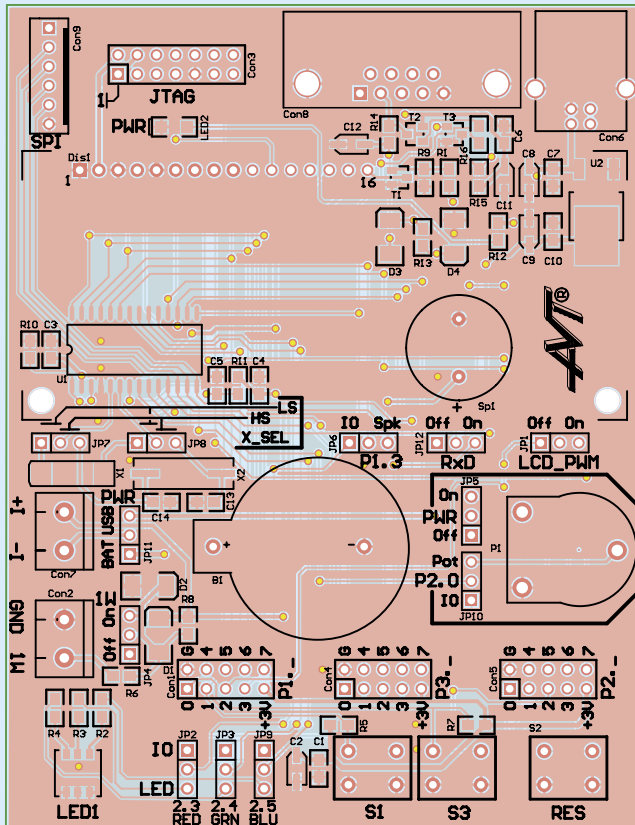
Con9
SPI
Con3
JTAG
1
PWR
LED2
Dis1
1
Con8
C12
R14
T2
T3
C6
R9
R1
R16
16
T1
C8
C7
U2
Con6
R15
C11
D3
R13
D4
R12
C9
C10
R10 C3
U1
C5 R11 C4
AVT®
Sp1
+
LS
HS
X_SEL
JP7
JP8
IO Spk
JP6
P1.3
Off On
JP12
RxD
Off On
JP1
LCD_PWM
X1
X2
I+
I-
Con7
PWR
USB
BAT
C14
C13
JP11
+
B1
-
JP5
On
PWR
Off
Pot
P2.0
IO
JP10
P1
GND
M1
Con2
1W
On
Off
JP4
R8
D2
R6
D1
G 4 5 6 7
0 1 2 3 +3V
Con1
P1._
Con4
G 4 5 6 7
0 1 2 3 +3V
P3._
Con5
G 4 5 6 7
0 1 2 3 +3V
P2._
R4 R3 R2
LED1
IO
LED
JP2
JP3
JP9
2.3
RED
2.4
GRN
2.5
BLU
C2
C1
R5
R7
S2
S1
S3
RES